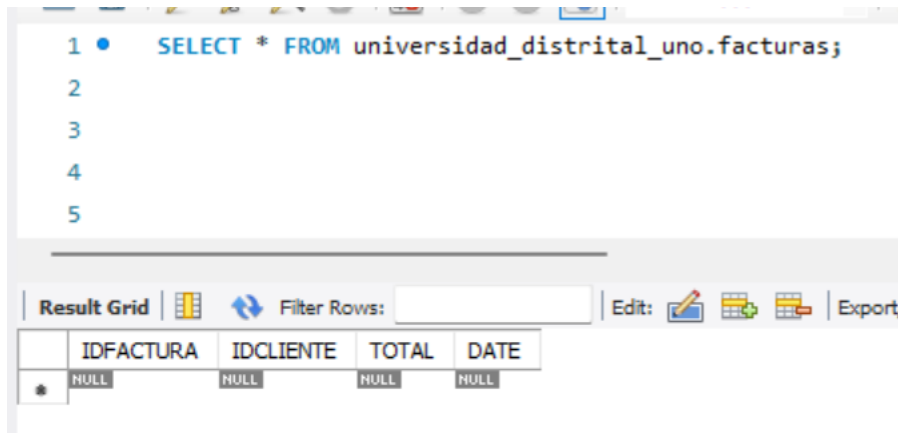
1 SELECT * FROM universidad_distrital_uno.facturas;
2
3
4
5

Result Grid | Filter Rows: | Edit: | Export

| | IDFACTURA | IDCLIENTE | TOTAL | DATE |
|---|---|---|---|---|
| * | NULL | NULL | NULL | NULL |